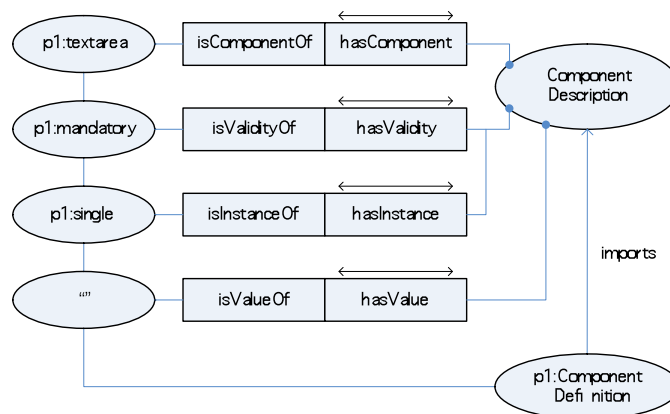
p1:textarea

isComponentOf | hasComponent

Component Description

p1:mandatory

isValidityOf | hasValidity

p1:single

isInstanceOf | hasInstance

imports

“”

isValueOf | hasValue

p1:Component Definition